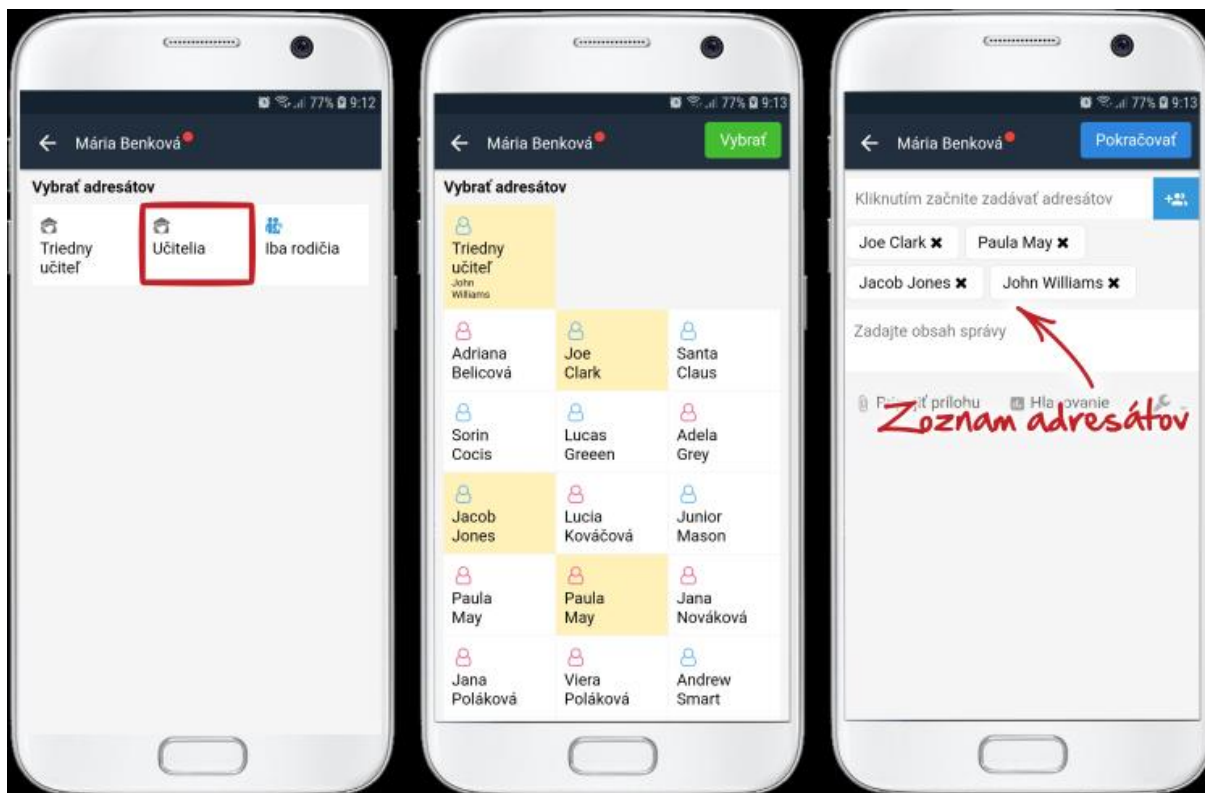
77% 9:12

← Mária Benková

Vybrať adresátov

Triedny učiteľ

Učitelia

Iba rodičia

77% 9:13

← Mária Benková

Vybrať

Vybrať adresátov

Triedny učiteľ
John Williams

| | | |
|---|---|---|
| Adriana Belicová | Joe Clark | Santa Claus |
| Sorin Cocis | Lucas Greeen | Adela Grey |
| Jacob Jones | Lucia Kováčová | Junior Mason |
| Paula May | Paula May | Jana Nováková |
| Jana Poláková | Viera Poláková | Andrew Smart |

77% 9:13

← Mária Benková

Pokračovať

Kliknutím začnite zadávať adresátov

Joe Clark ✖ Paula May ✖

Jacob Jones ✖ John Williams ✖

Zadajte obsah správy

P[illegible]iť prílohu Hla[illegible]ovanie

Zoznam adresátov